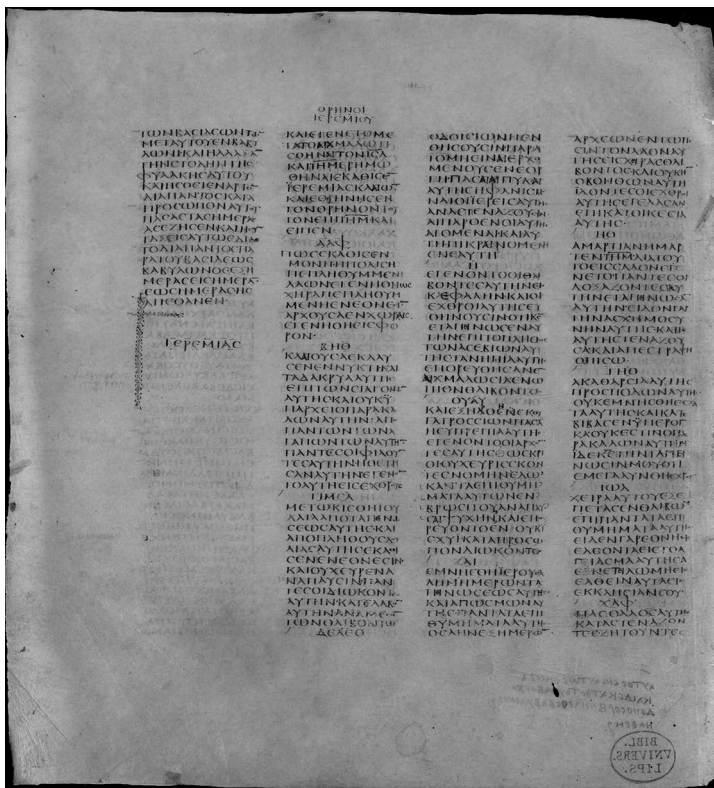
ΘΡΗΝΟΙ
ΙΕΡΕΜΙΟΥ

ΤΩΝ ΒΑСΙΛΕΩΝ ΤΑ
ΜΕΤΑ ΤΟΥΤΟΥ ΕΝ ΚΑΙΡΩ
ΑΣΩΝ ΚΑΙ ΗΛΑСΑΝ
ΤΗΝ ΕΤΟΛΗΝ ΤΗΣ
ΦΥΛΑΚΗΣ ΑΥΤΟΥ
ΚΑΙ ΗСΘΙΕΝ ΑΡΤΟΝ
ΔΙΑ ΠΑΝΤΟΣ ΚΑΙ Α
ΠΡΟСΩΠΟΝ ΑΥΤΟΥ
ΠΑСΑС ΤΑС ΗΜΕΡΑС
ΑС ΕΖΗСΕΝ ΚΑΙ Η
ΤΑΞΙС ΑΥΤΩ ΕΔΙΔΟ
ΤΟ ΔΙΑ ΠΑΝΤΟС ΠΑ
ΡΑ ΤΟΥ ΒΑСΙΛΕΩС
ΚΑΙ ΕΞ ΗΜΕΡΑС ΕΙС
ΗΜΕΡΑΝ ΕΩС ΗΜΕΡΑС
ΕΩС ΗС ΑΠΕΘΑ
ΝΕΝ

ΙΕΡΕΜΙΑС

ΚΑΙ ΕΓΕΝΕΤΟ ΜΕ
ΤΑ ΤΟ ΑΙΧΜΑΛΩΤΙ
СΘΗΝΑΙ ΤΟΝ ΙСΛ
ΚΑΙ ΙΗΜ ΕΡΗΜΩ
ΘΗΝΑΙ ΕΚΑΘΙСΕ
ΙΕΡΕΜΙΑС ΚΛΑΙΩΝ
ΚΑΙ ΕΘΡΗΝΗСΕΝ
ΤΟΝ ΘΡΗΝΟΝ ΤΟΥ
ΤΟΝ ΕΠΙ ΙΗΜ ΚΑΙ
ΕΙΠΕΝ
ΑΛΦ
ΠΩС ΕΚΑΘΙСΕΝ
ΜΟΝΗ Η ΠΟΛΙС Η
ΠΕΠΛΗΘΥΜΜΕΝΗ
ΛΑΩΝ ΕΓΕΝΗΘΗ ΩС
ΧΗΡΑ ΠΕΠΛΗΘΥΜ
ΜΕΝΗ ΕΝ ΕΘΝΕСΙΝ
ΑΡΧΟΥСΑ ΕΝ ΧΩΡΑΙС
ΕΓΕΝΗΘΗ ΕΙС ΦΟ
ΡΟΝ
ΒΗΘ
ΚΛΑΙΟΥСΑ ΕΚΛΑΥ
СΕΝ ΕΝ ΝΥΚΤΙ ΚΑΙ
ΤΑ ΔΑΚΡΥΑ ΑΥΤΗС
ΕΠΙ ΤΩΝ СΙΑΓΟΝΩΝ
ΑΥΤΗС ΚΑΙ ΟΥΚ Υ
ΠΑΡΧΕΙ Ο ΠΑΡΑΚΑ
ΛΩΝ ΑΥΤΗΝ ΑΠΟ
ΠΑΝΤΩΝ ΤΩΝ
ΑΓΑΠΩΝΤΩΝ ΑΥΤΗΝ
ΠΑΝΤΕС ΟΙ ΦΙΛΟΥΝ
ΤΕС ΑΥΤΗΝ ΗΘΕΤΗ
СΑΝ ΑΥΤΗΝ ΕΓΕΝΗ
ΤΟ ΑΥΤΗ ΕΙС ΕΧΘΡΟΥС
ΓΙΜΕΛ
ΜΕΤΩΚΙСΘΗ Η ΙΟΥ
ΔΑΙΑ ΑΠΟ ΤΑΠΕΙΝΩ
СΕΩС ΑΥΤΗС ΚΑΙ
ΑΠΟ ΠΛΗΘΟΥС ΔΟΥ
ΛΙΑС ΑΥΤΗС ΕΚΑΘΙ
СΕΝ ΕΝ ΕΘΝΕСΙΝ
ΚΑΙ ΟΥΧ ΕΥΡΕΝ Α
ΝΑΠΑΥСΙΝ ΠΑΝ
ΤΕС ΟΙ ΔΙΩΚΟΝΤΕС
ΑΥΤΗΝ ΚΑΤΕΛΑΒΟΝ
ΑΥΤΗΝ ΑΝΑ ΜΕСΟΝ
ΤΩΝ ΘΛΙΒΟΝΤΩΝ
ΔΕΛΘ

ΟΔΟΙ СΙΩΝ ΠΕΝ
ΘΟΥСΙΝ ΠΑΡΑ
ΤΟ ΜΗ ΕΙΝΑΙ ΕΡΧΟ
ΜΕΝΟΥС ΕΝ ΕΟΡΤΗ
ΠΑСΑΙ ΑΙ ΠΥΛΑΙ
ΑΥΤΗС ΗΦΑΝΙСΜΕ
ΝΑΙ ΟΙ ΙΕΡΕΙС ΑΥΤΗС
ΑΝΑСΤΕΝΑΖΟΥСΙΝ
ΑΙ ΠΑΡΘΕΝΟΙ ΑΥΤΗС
ΑΓΟΜΕΝΑΙ ΚΑΙ ΑΥ
ΤΗ ΠΙΚΡΑΙΝΟΜΕ
ΝΗ ΕΝ ΕΑΥΤΗ
Η
ΕΓΕΝΟΝΤΟ ΟΙ ΘΛΙ
ΒΟΝΤΕС ΑΥΤΗΝ ΕΙС
ΚΕΦΑΛΗΝ ΚΑΙ ΟΙ
ΕΧΘΡΟΙ ΑΥΤΗС ΕΥ
ΘΗΝΟΥСΙΝ ΟΤΙ ΚΕ
ΕΤΑΠΕΙΝΩСΕΝ ΑΥ
ΤΗΝ ΕΠΙ ΤΟ ΠΛΗΘΟС
ΤΩΝ ΑСΕΒΕΙΩΝ ΑΥΤΗС
ΤΑ ΝΗΠΙΑ ΑΥΤΗС
ΕΠΟΡΕΥΘΗ ΕΝ ΑΙ
ΧΜΑΛΩСΙΑ ΚΑΤΑ
ΠΡΟСΩΠΟΝ ΘΛΙΒΟΝ
ΟΥΑΥ
ΚΑΙ ΕΞΗΛΘΕΝ ΕΚ ΘΥ
ΓΑΤΡΟС СΙΩΝ ΠΑСΑ
Η ΕΥΠΡΕΠΕΙΑ ΑΥΤΗС
ΕΓΕΝΟΝΤΟ ΟΙ ΑΡΧΟΝ
ΤΕС ΑΥΤΗС ΩС ΚΡΙΟΙ
ΟΥΧ ΕΥΡΙСΚΟΝ
ΤΕС ΝΟΜΗΝ ΚΑΙ ΕΠΟΡΕΥ
ΟΝΤΟ ΕΝ ΟΥΚ ΙСΧΥΙ
ΚΑΤΑ ΠΡΟСΩΠΟΝ
ΔΙΩΚΟΝΤΟС
ΖΑΙ
ΕΜΝΗСΘΗ ΙΗΜ
ΗΜΕΡΩΝ ΤΑΠΕΙΝΩ
СΕΩС ΑΥΤΗС ΚΑΙ
ΑΠΩСΜΩΝ ΑΥΤΗС
ΠΑΝΤΑ ΤΑ ΕΠΙΘΥΜΗ
ΜΑΤΑ ΑΥΤΗС ΟСΑ
ΗΝ ΕΞ ΗΜΕΡΩΝ

ΑΡΧΕΩΝ ΕΝ ΤΩ ΠΕ
СΕΙΝ ΤΟΝ ΛΑΟΝ ΑΥ
ΤΗС ΕΙС ΧΕΙΡΑС ΘΛΙ
ΒΟΝΤΟС ΚΑΙ ΟΥΚ ΗΝ
Ο ΒΟΗΘΩΝ ΑΥΤΗ
ΙΔΟΝΤΕС ΟΙ ΕΧΘΡΟΙ
ΑΥΤΗС ΕΓΕΛΑСΑΝ
ΕΠΙ ΚΑΤΟΙΚΕСΙΑ
ΑΥΤΗС
ΗΘ
ΑΜΑΡΤΙΑΝ ΗΜΑΡ
ΤΕΝ ΙΗΜ ΔΙΑ ΤΟΥ
ΤΟ ΕΙС СΑΛΟΝ ΕΓΕ
ΝΕΤΟ ΠΑΝΤΕС ΟΙ
ΔΟΞΑΖΟΝΤΕС ΑΥ
ΤΗΝ ΕΤΑΠΕΙΝΩСΑΝ
ΑΥΤΗΝ ΕΙΔΟΝ ΓΑΡ
ΤΗΝ ΑСΧΗΜΟСΥ
ΝΗΝ ΑΥΤΗС ΚΑΙ ΓΕ
ΑΥΤΗ СΤΕΝΑΖΟΥ
СΑ ΚΑΙ ΑΠΕСΤΡΑΦΗ
ΟΠΙСΩ
ΤΗΘ
ΑΚΑΘΑΡСΙΑ ΑΥΤΗС
ΠΡΟС ΠΟΔΩΝ ΑΥΤΗС
ΟΥΚ ΕΜΝΗСΘΗ ΕСΧΑ
ΤΑ ΑΥΤΗС ΚΑΙ ΚΑΤΕ
ΒΙΒΑСΕΝ ΥΠΕΡΟΓ
ΚΑ ΟΥΚ ΕСΤΙΝ Ο ΠΑΡΑ
ΚΑΛΩΝ ΑΥΤΗΝ
ΙΔΕ ΚΕ ΤΗΝ ΤΑΠΕΙ
ΝΩСΙΝ ΜΟΥ ΟΤΙ
ΕΜΕΓΑΛΥΝΘΗ ΕΧ
ΘΡΟС
ΙΩΔ
ΧΕΙΡΑ ΑΥΤΟΥ ΕΞΕ
ΠΕΤΑСΕΝ ΘΛΙΒΩΝ
ΕΠΙ ΠΑΝΤΑ ΤΑ ΕΠΙ
ΘΥΜΗΜΑΤΑ ΑΥΤΗС
ΕΙΔΕΝ ΓΑΡ ΕΘΝΗ
ΕΙСΕΛΘΟΝΤΑ ΕΙС ΤΟ Α
ΓΙΑСΜΑ ΑΥΤΗС Α
ΕΝΕΤΕΙΛΩ ΜΗ ΕΙС
ΕΛΘΕΙΝ ΑΥΤΑ ΕΙС
ΕΚΚΛΗСΙΑΝ СΟΥ
ΧΑΦ
ΠΑС Ο ΛΑΟС ΑΥΤΗС
ΚΑΤΑСΤΕΝΑΖΟΝ
ΤΕС ΖΗΤΟΥΝΤΕС

BIBL.
UNIVERS.
LIPS.